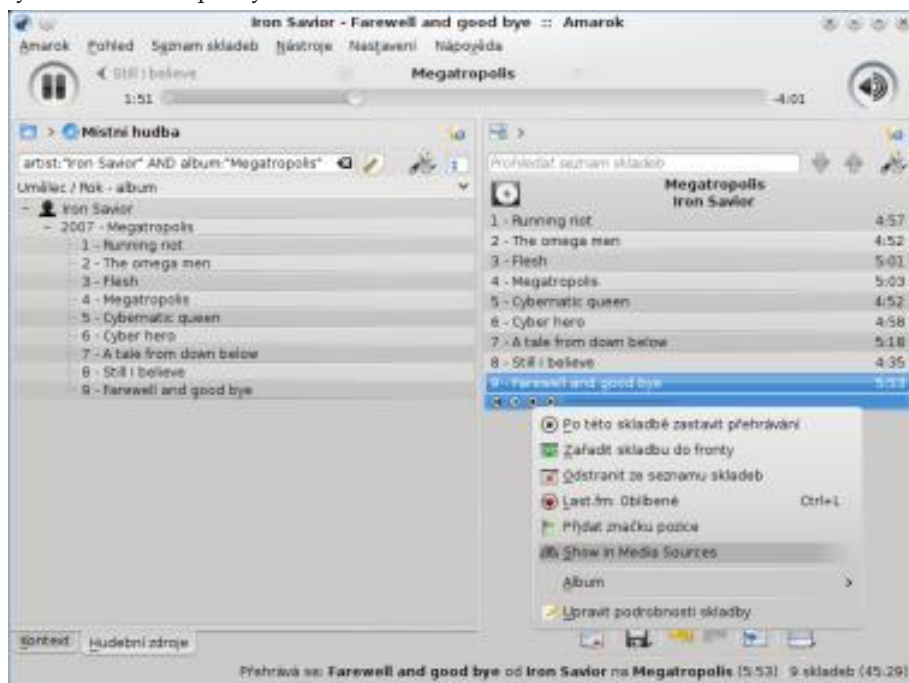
Iron Savior - Farewell and good bye :: Amarok

Amarok Pohled Seznam skladeb Nástroje Nastavení Nápověda

Still I believe

Megatropolis

1:51

-4:01

Místní hudba

artist:"Iron Savior" AND album:"Megatropolis"

Umělec / Rok - album

Iron Savior
2007 - Megatropolis
1 - Running riot
2 - The omega men
3 - Flesh
4 - Megatropolis
5 - Cybermatic queen
6 - Cyber hero
7 - A tale from down below
8 - Still I believe
9 - Farewell and good bye

Prohledat seznam skladeb

Megatropolis
Iron Savior

| | |
|---|---|
| 1 - Running riot | 4:57 |
| 2 - The omega men | 4:52 |
| 3 - Flesh | 5:01 |
| 4 - Megatropolis | 5:03 |
| 5 - Cybermatic queen | 4:52 |
| 6 - Cyber hero | 4:58 |
| 7 - A tale from down below | 5:18 |
| 8 - Still I believe | 4:35 |
| 9 - Farewell and good bye | 5:53 |

Po této skladbě zastavit přehrávání
Zařadit skladbu do fronty
Odstranit ze seznamu skladeb
Last.fm: Oblíbené Ctrl+L
Přidat značku pozice
Show in Media Sources
Album
Upravit podrobnosti skladby

Kontext Hudební zdroje

Přehrává se: Farewell and good bye od Iron Savior na Megatropolis (5:53) 9 skladeb (45:29)